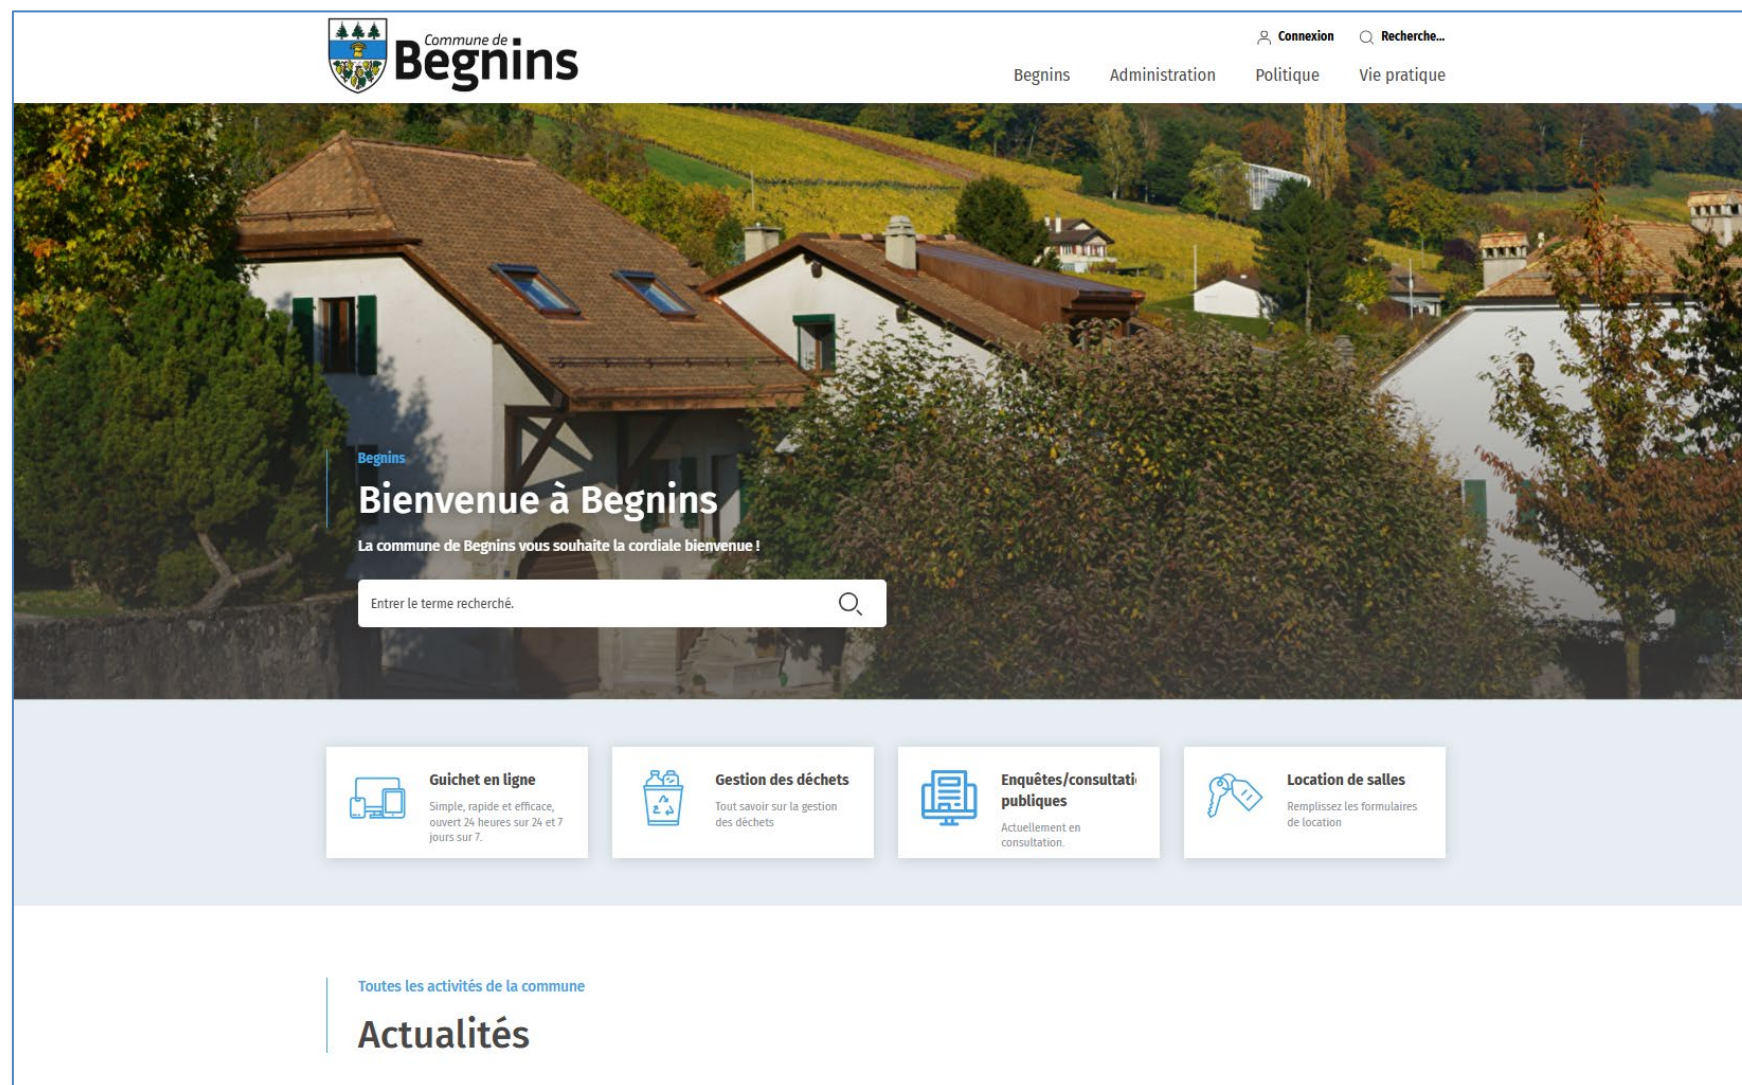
Commune de Begnins

Connexion Recherche...

Begnins Administration Politique Vie pratique

Begnins

Bienvenue à Begnins

La commune de Begnins vous souhaite la cordiale bienvenue !

Entrer le terme recherché.

Guichet en ligne
Simple, rapide et efficace, ouvert 24 heures sur 24 et 7 jours sur 7.

Gestion des déchets
Tout savoir sur la gestion des déchets

Enquêtes/consultati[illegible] publiques
Actuellement en consultation.

Location de salles
Remplissez les formulaires de location

Toutes les activités de la commune

Actualités